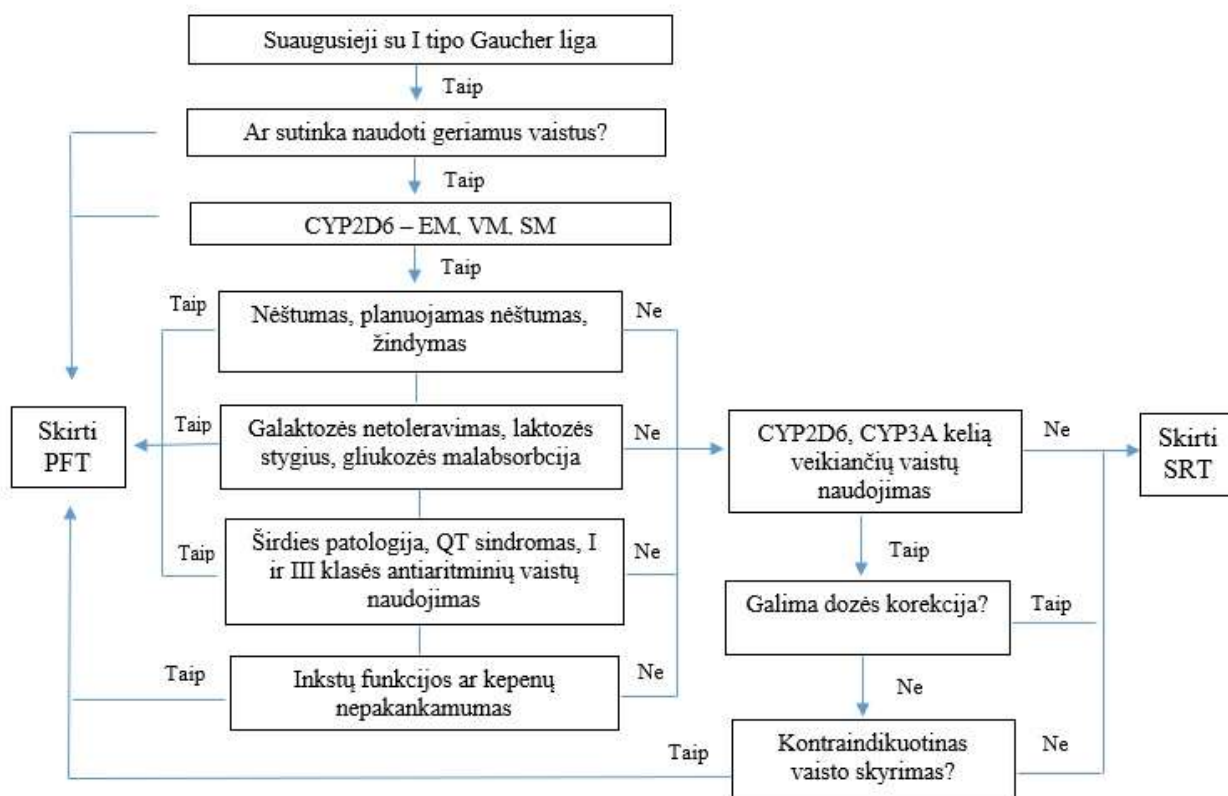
Suaugusieji su I tipo Gaucher liga

Taip

Ar sutinka naudoti geriamus vaistus?

Taip

CYP2D6 – EM, VM, SM

Taip

Taip

Nėštumas, planuojamas nėštumas, žindymas

Ne

Skirti PFT

Taip

Galaktozės netoleravimas, laktozės stygius, gliukozės malabsorbcija

Ne

CYP2D6, CYP3A kelią veikiančių vaistų naudojimas

Ne

Skirti SRT

Taip

Širdies patologija, QT sindromas, I ir III klasės antiaritminių vaistų naudojimas

Ne

Taip

Galima dozės korekcija?

Taip

Taip

Inkstų funkcijos ar kepenų nepakankamumas

Ne

Ne

Taip

Kontraindikuotinas vaisto skyrimas?

Ne